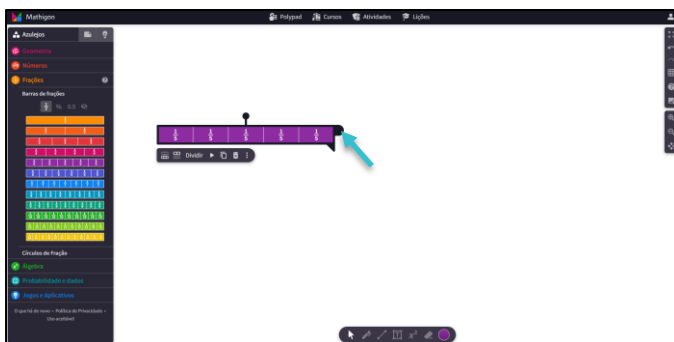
Mathigon

Polypad Cursos Atividades Lições

Azulejos

Geometria

Números

Frações

Barras de frações

% 0.5

Círculos de Fração

Álgebra

Probabilidade e dados

Jogos e Aplicativos

O que há de novo • Política de Privacidade • Uso aceitável

$\frac{1}{5}$ $\frac{1}{5}$ $\frac{1}{5}$ $\frac{1}{5}$ $\frac{1}{5}$

Dividir